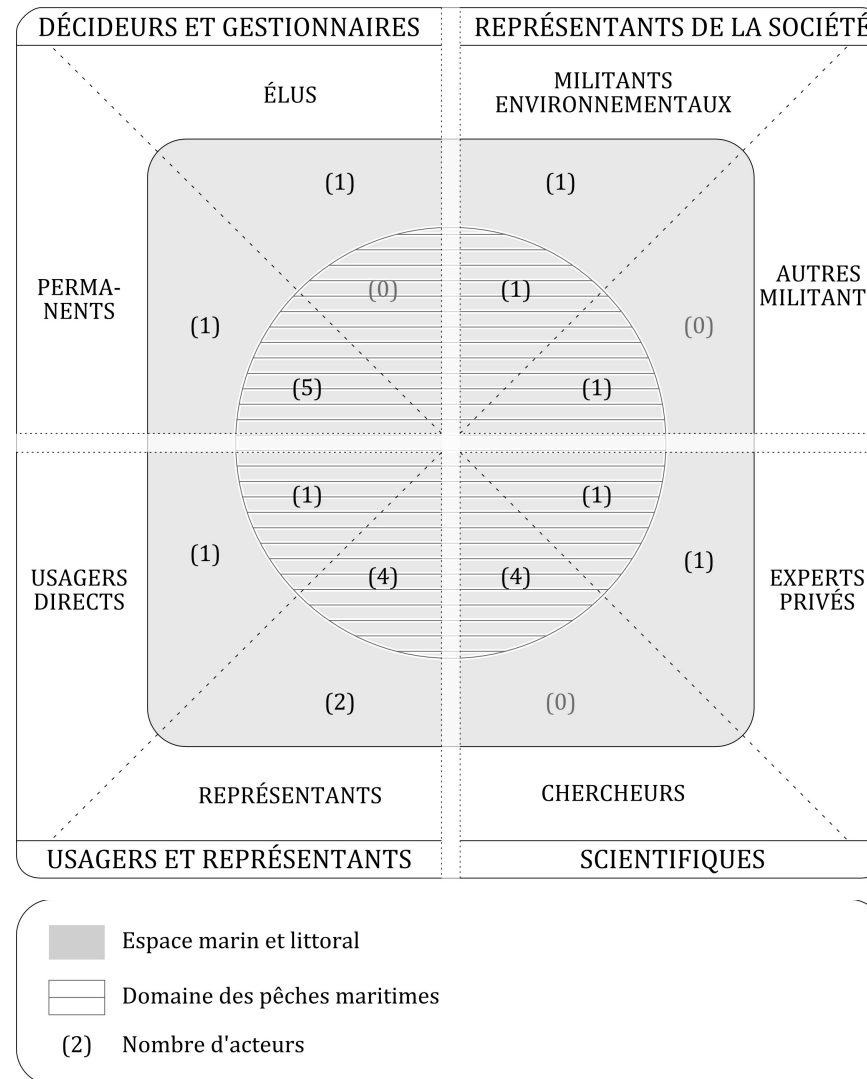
DÉCIDEURS ET GESTIONNAIRES

REPRÉSENTANTS DE LA SOCIÉTÉ

ÉLUS

MILITANTS ENVIRONNEMENTAUX

(1)

(1)

PERMANENTS

(0)

(1)

AUTRES MILITANTS

(1)

(0)

(5)

(1)

(1)

(1)

(1)

USAGERS DIRECTS

(4)

(4)

(1)

EXPERTS PRIVÉS

(2)

(0)

REPRÉSENTANTS

CHERCHEURS

USAGERS ET REPRÉSENTANTS

SCIENTIFIQUES

Espace marin et littoral

Domaine des pêches maritimes

(2) Nombre d'acteurs